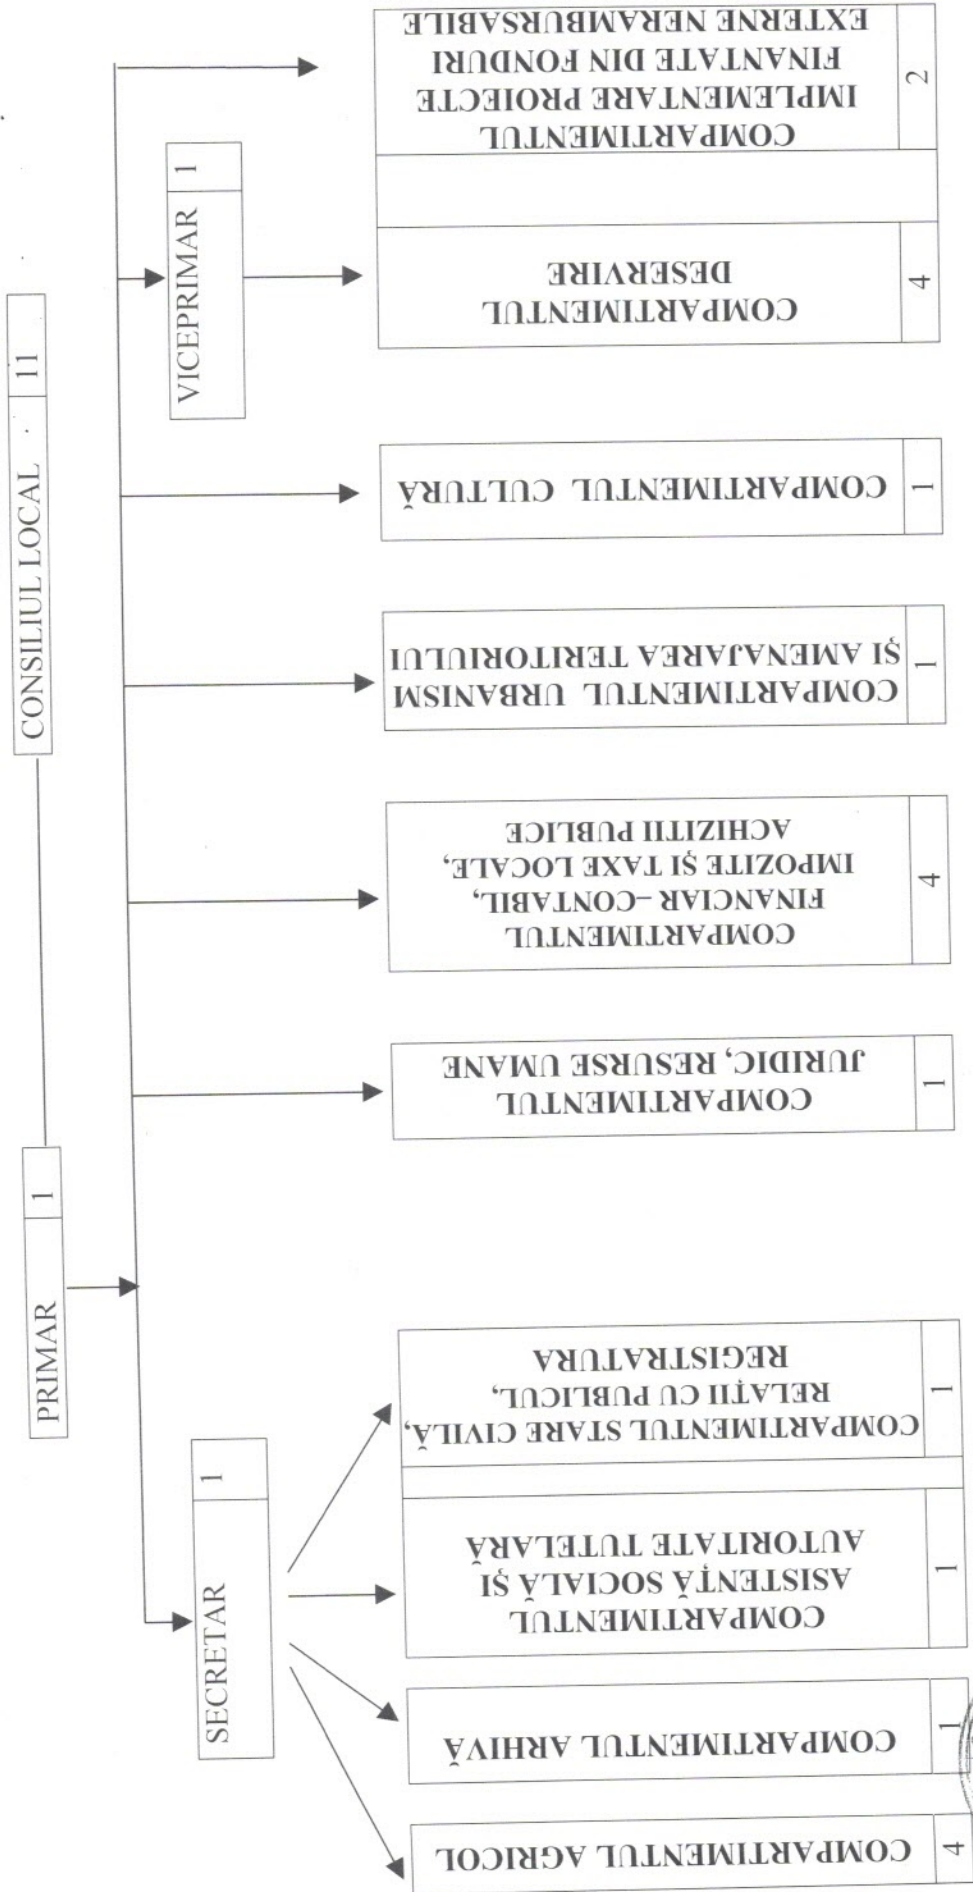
CONSILIUL LOCAL 11

PRIMAR 1

VICEPRIMAR 1

SECRETAR 1

COMPARTIMENTUL IMPLEMENTARE PROIECTE FINANTATE DIN FONDURI EXTERNE NERAMBURSABILE 2

COMPARTIMENTUL DESERVIRE 4

COMPARTIMENTUL CULTURĂ 1

COMPARTIMENTUL URBANISM ŞI AMENAJAREA TERITORIULUI 1

COMPARTIMENTUL FINANCIAR –CONTABIL, IMPOZITE ŞI TAXE LOCALE, ACHIZITII PUBLICE 4

COMPARTIMENTUL JURIDIC, RESURSE UMANE 1

COMPARTIMENTUL STARE CIVILĂ, RELAŢII CU PUBLICUL, REGISTRATURA 1

COMPARTIMENTUL ASISTENŢĂ SOCIALĂ ŞI AUTORITATE TUTELARĂ 1

COMPARTIMENTUL ARHIVĂ 1

COMPARTIMENTUL AGRICOL 4